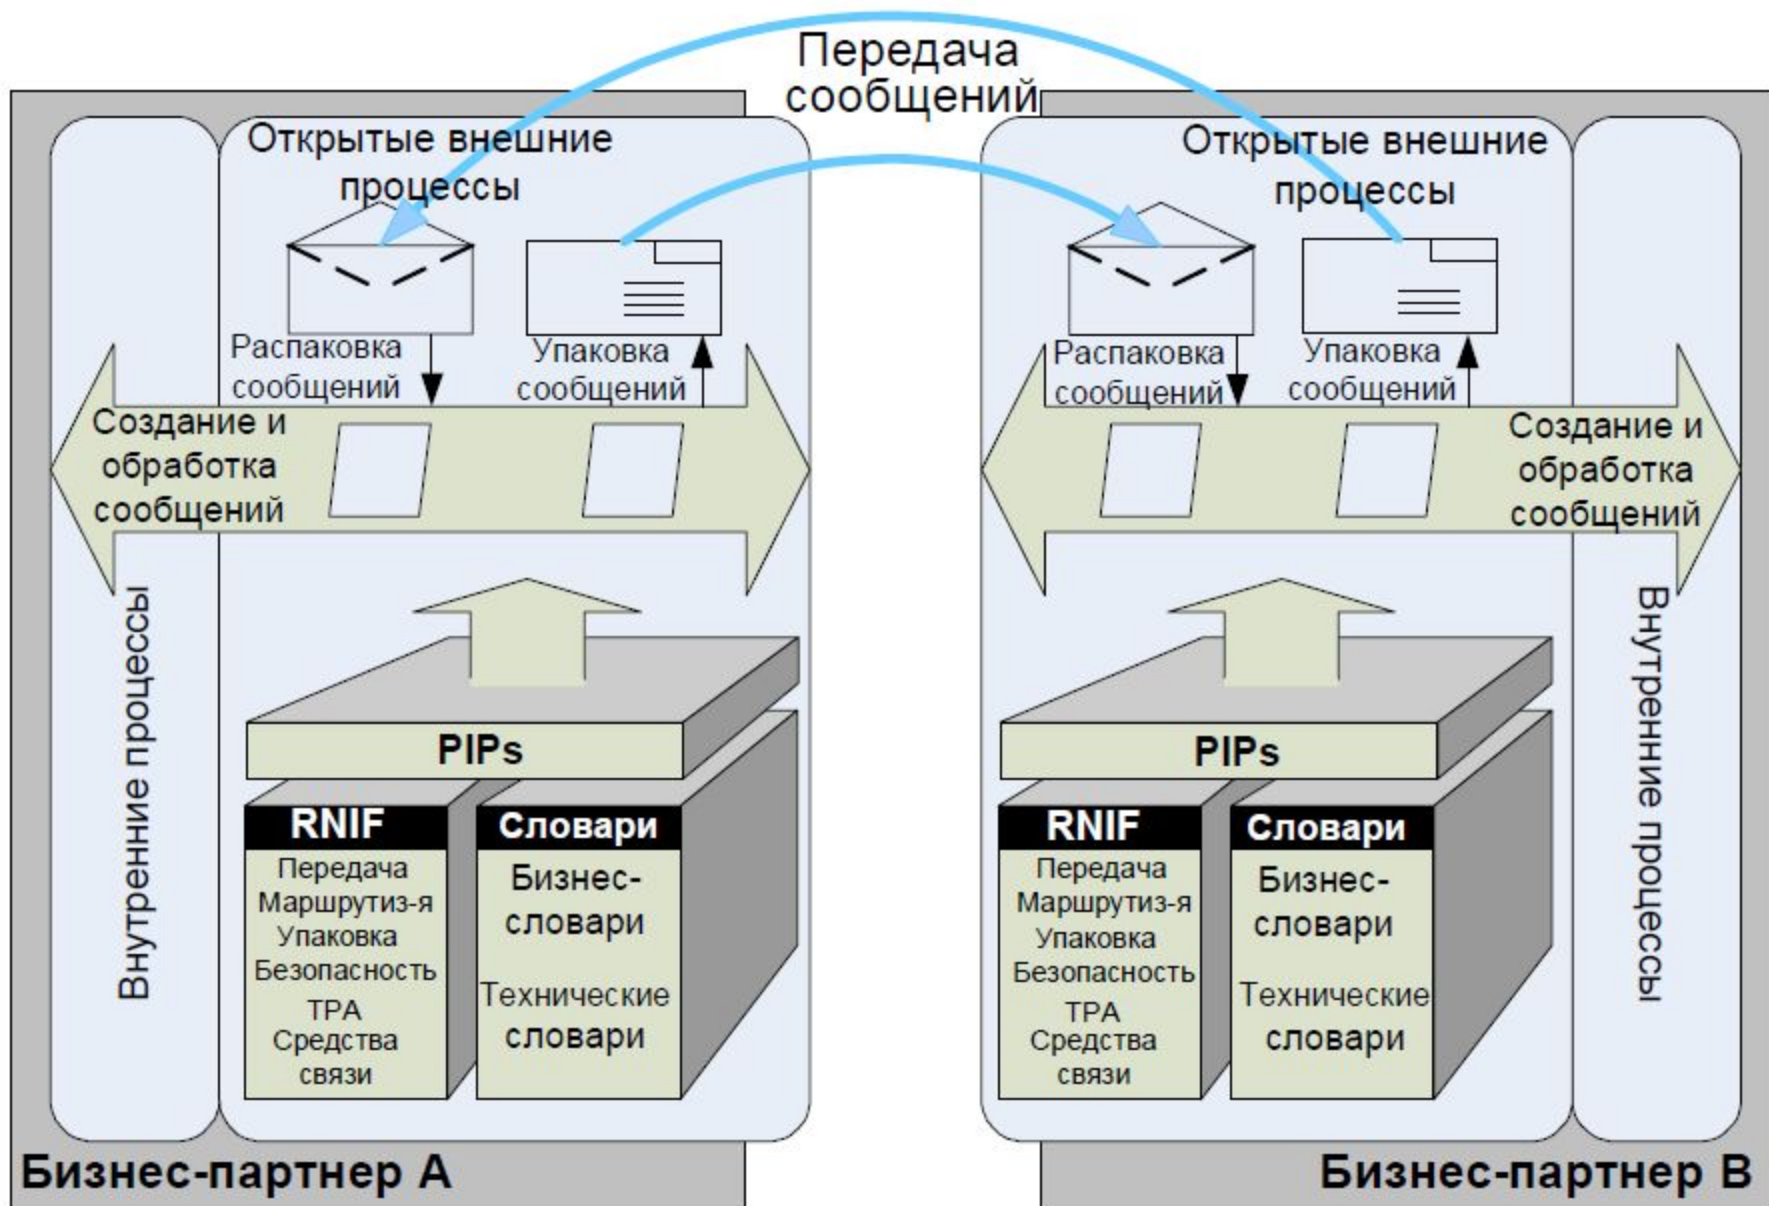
Передача сообщений

Открытые внешние процессы

Распаковка сообщений

Упаковка сообщений

Создание и обработка сообщений

Внутренние процессы

PIPs

RNIF

Передача
Маршрутиз-я
Упаковка
Безопасность
TPA
Средства связи

Словари

Бизнес-словари

Технические словари

Бизнес-партнер А

Открытые внешние процессы

Распаковка сообщений

Упаковка сообщений

Создание и обработка сообщений

PIPs

RNIF

Передача
Маршрутиз-я
Упаковка
Безопасность
TPA
Средства связи

Словари

Бизнес-словари

Технические словари

Внутренние процессы

Бизнес-партнер В